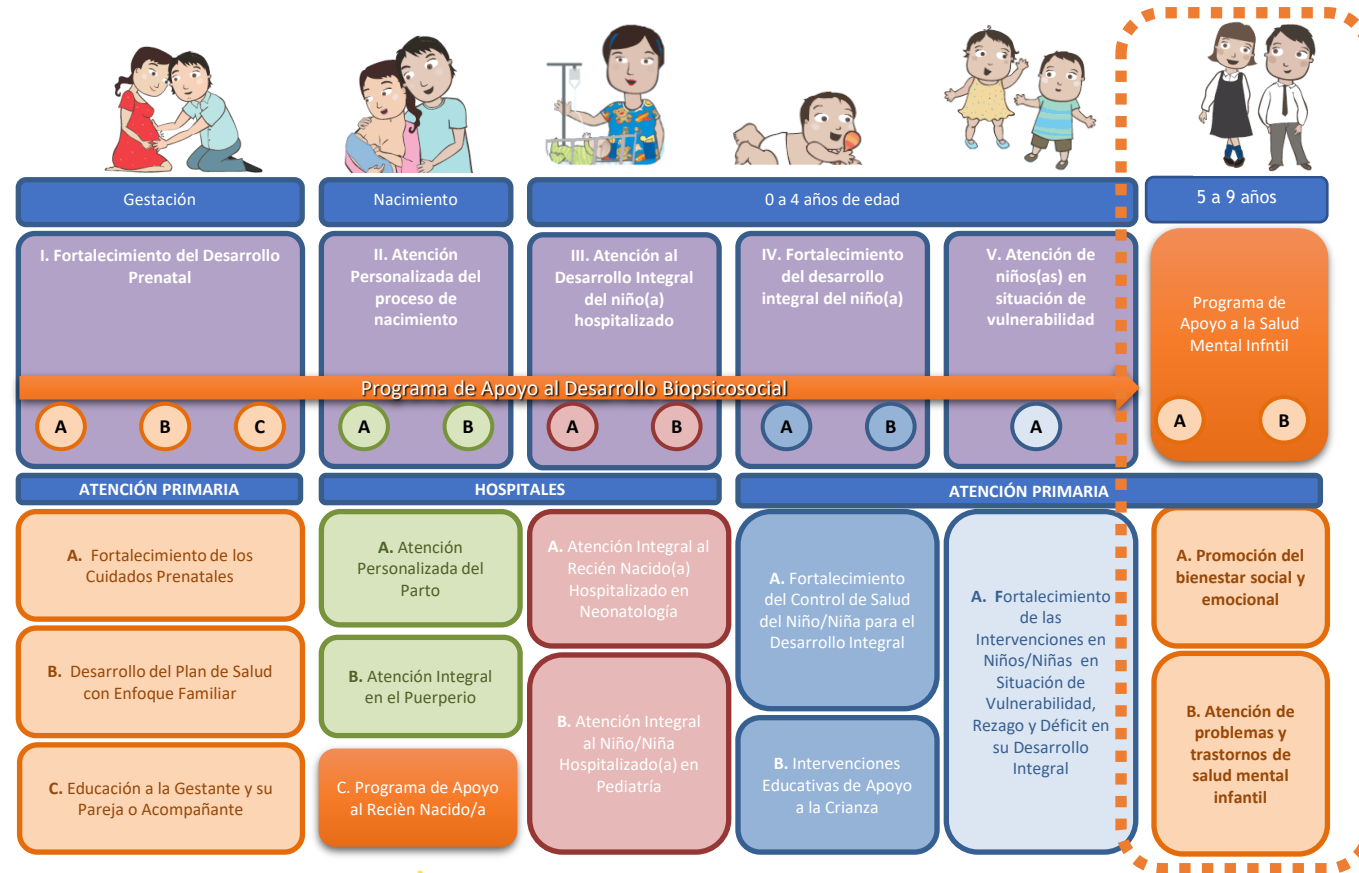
Gestación

Nacimiento

0 a 4 años de edad

5 a 9 años

I. Fortalecimiento del Desarrollo Prenatal

II. Atención Personalizada del proceso de nacimiento

III. Atención al Desarrollo Integral del niño(a) hospitalizado

IV. Fortalecimiento del desarrollo integral del niño(a)

V. Atención de niños(as) en situación de vulnerabilidad

Programa de Apoyo a la Salud Mental Infntil

Programa de Apoyo al Desarrollo Biopsicosocial

A B C

A B

A B

A B

A

A B

ATENCIÓN PRIMARIA

HOSPITALES

ATENCIÓN PRIMARIA

A. Fortalecimiento de los Cuidados Prenatales

B. Desarrollo del Plan de Salud con Enfoque Familiar

C. Educación a la Gestante y su Pareja o Acompañante

A. Atención Personalizada del Parto

B. Atención Integral en el Puerperio

C. Programa de Apoyo al Recièn Nacido/a

A. Atención Integral al Recién Nacido(a) Hospitalizado en Neonatología

B. Atención Integral al Niño/Niña Hospitalizado(a) en Pediatría

A. Fortalecimiento del Control de Salud del Niño/Niña para el Desarrollo Integral

B. Intervenciones Educativas de Apoyo a la Crianza

A. Fortalecimiento de las Intervenciones en Niños/Niñas en Situación de Vulnerabilidad, Rezago y Déficit en su Desarrollo Integral

A. Promoción del bienestar social y emocional

B. Atención de problemas y trastornos de salud mental infantil